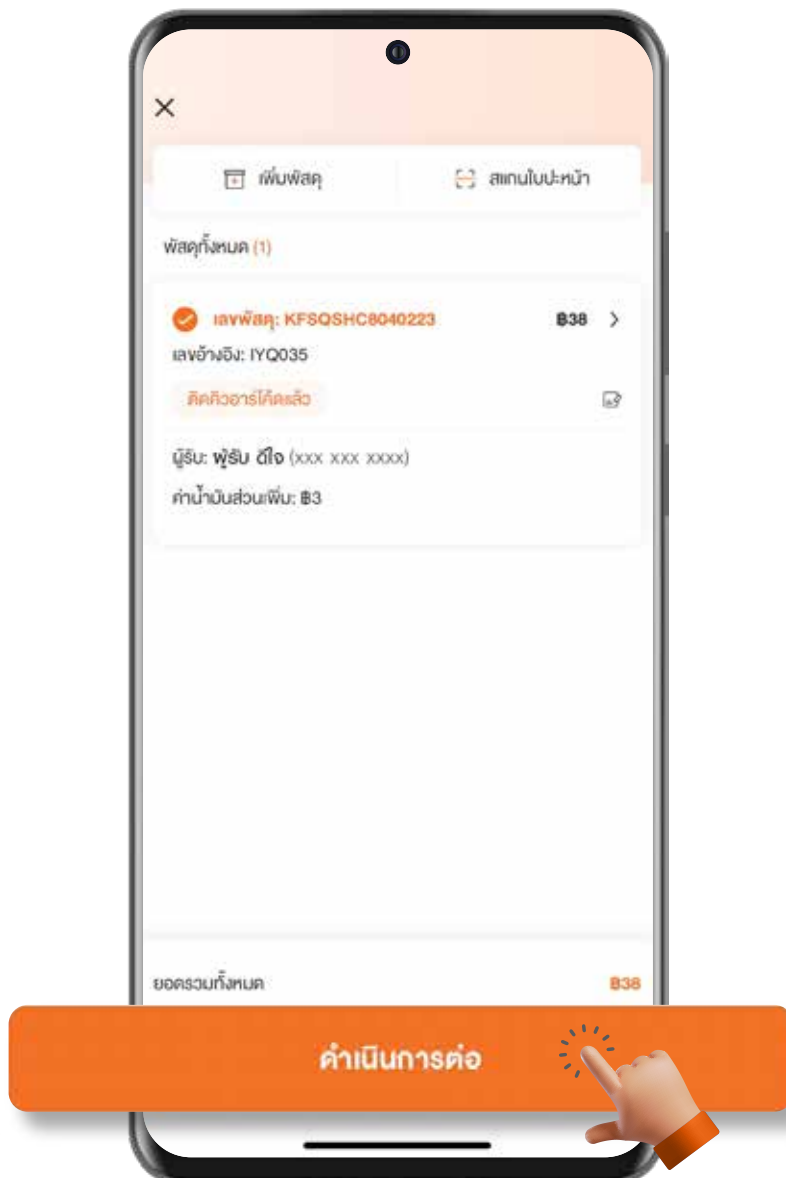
×

เพิ่มพัสดุ

สแกนใบปะหน้า

พัสดุทั้งหมด (1)

เลขพัสดุ: KFSQSHC8040223

฿38 >

เลขอ้างอิง: IYQ035

ติดคิวอาร์โค้ดแล้ว

ผู้รับ: ผู้รับ ดีใจ (xxx xxx xxxx)

ค่าน้ำมันส่วนเพิ่ม: ฿3

ยอดรวมทั้งหมด

฿38

ดำเนินการต่อ